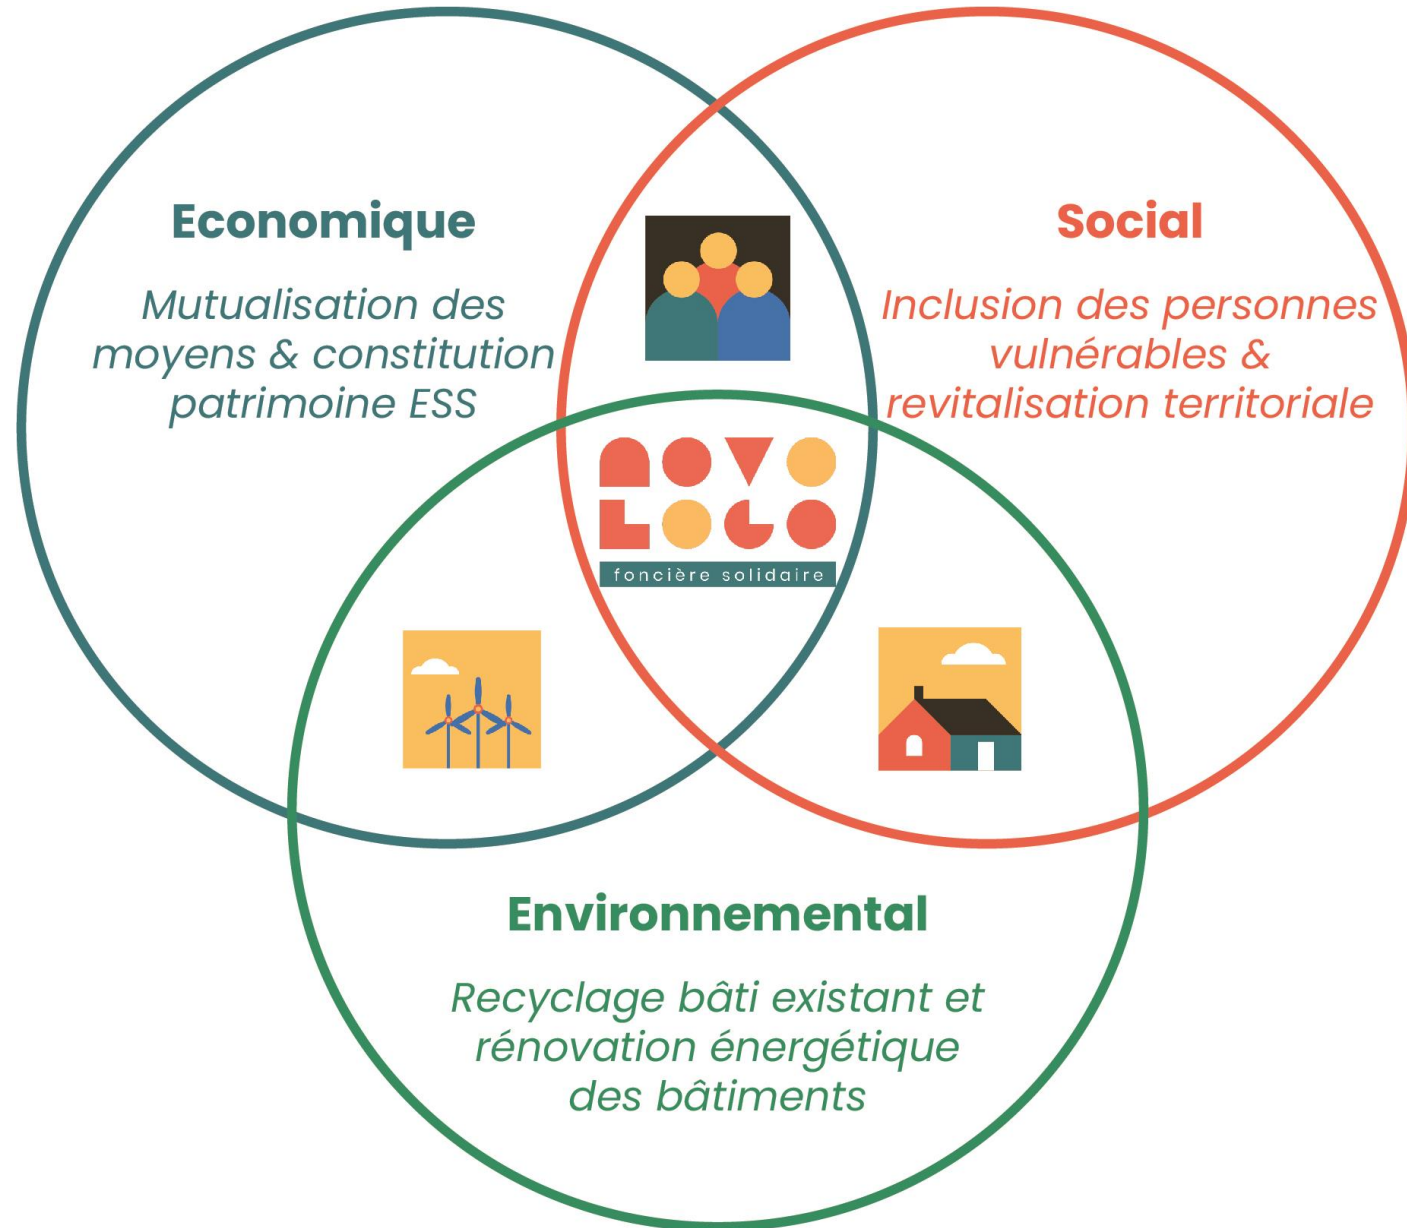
Economique

Mutualisation des moyens & constitution patrimoine ESS

Social

Inclusion des personnes vulnérables & revitalisation territoriale

NOVO LOGO
foncière solidaire

Environnemental

Recyclage bâti existant et rénovation énergétique des bâtiments